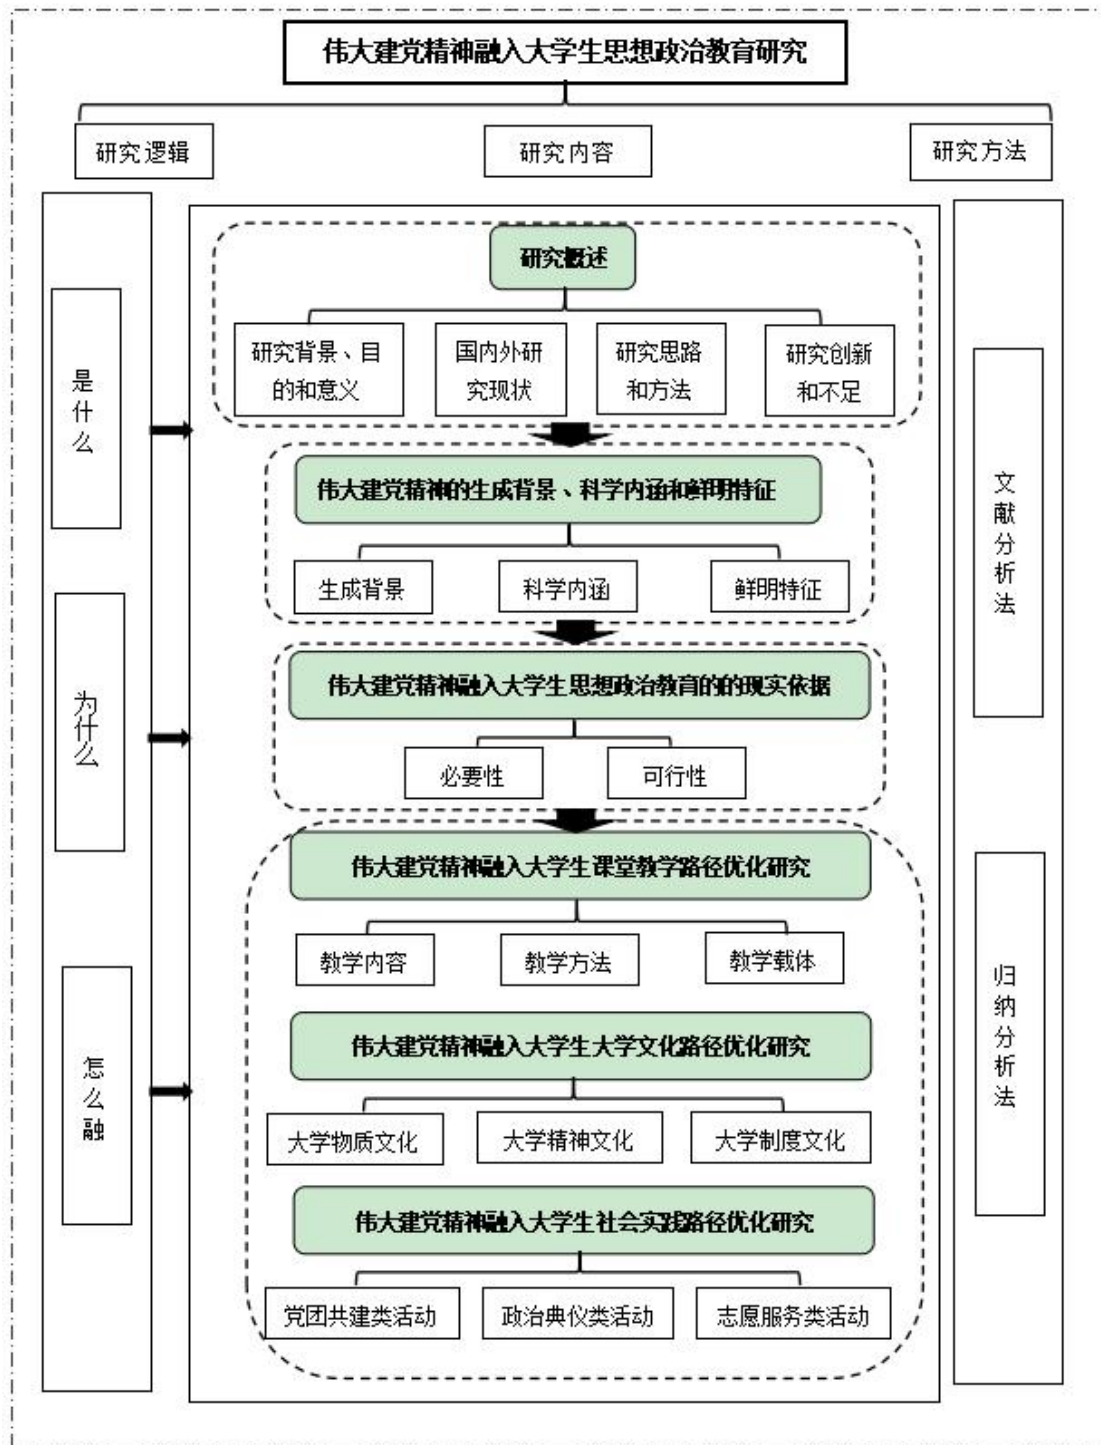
伟大建党精神融入大学生思想政治教育研究

研究逻辑

研究内容

研究方法

是什么

为什么

怎么融

研究概述

研究背景、目的和意义

国内外研究现状

研究思路和方法

研究创新和不足

伟大建党精神的生成背景、科学内涵和鲜明特征

生成背景

科学内涵

鲜明特征

伟大建党精神融入大学生思想政治教育的的现实依据

必要性

可行性

伟大建党精神融入大学生课堂教学路径优化研究

教学内容

教学方法

教学载体

伟大建党精神融入大学生大学文化路径优化研究

大学物质文化

大学精神文化

大学制度文化

伟大建党精神融入大学生社会实践路径优化研究

党团共建类活动

政治典仪类活动

志愿服务类活动

文献分析法

归纳分析法